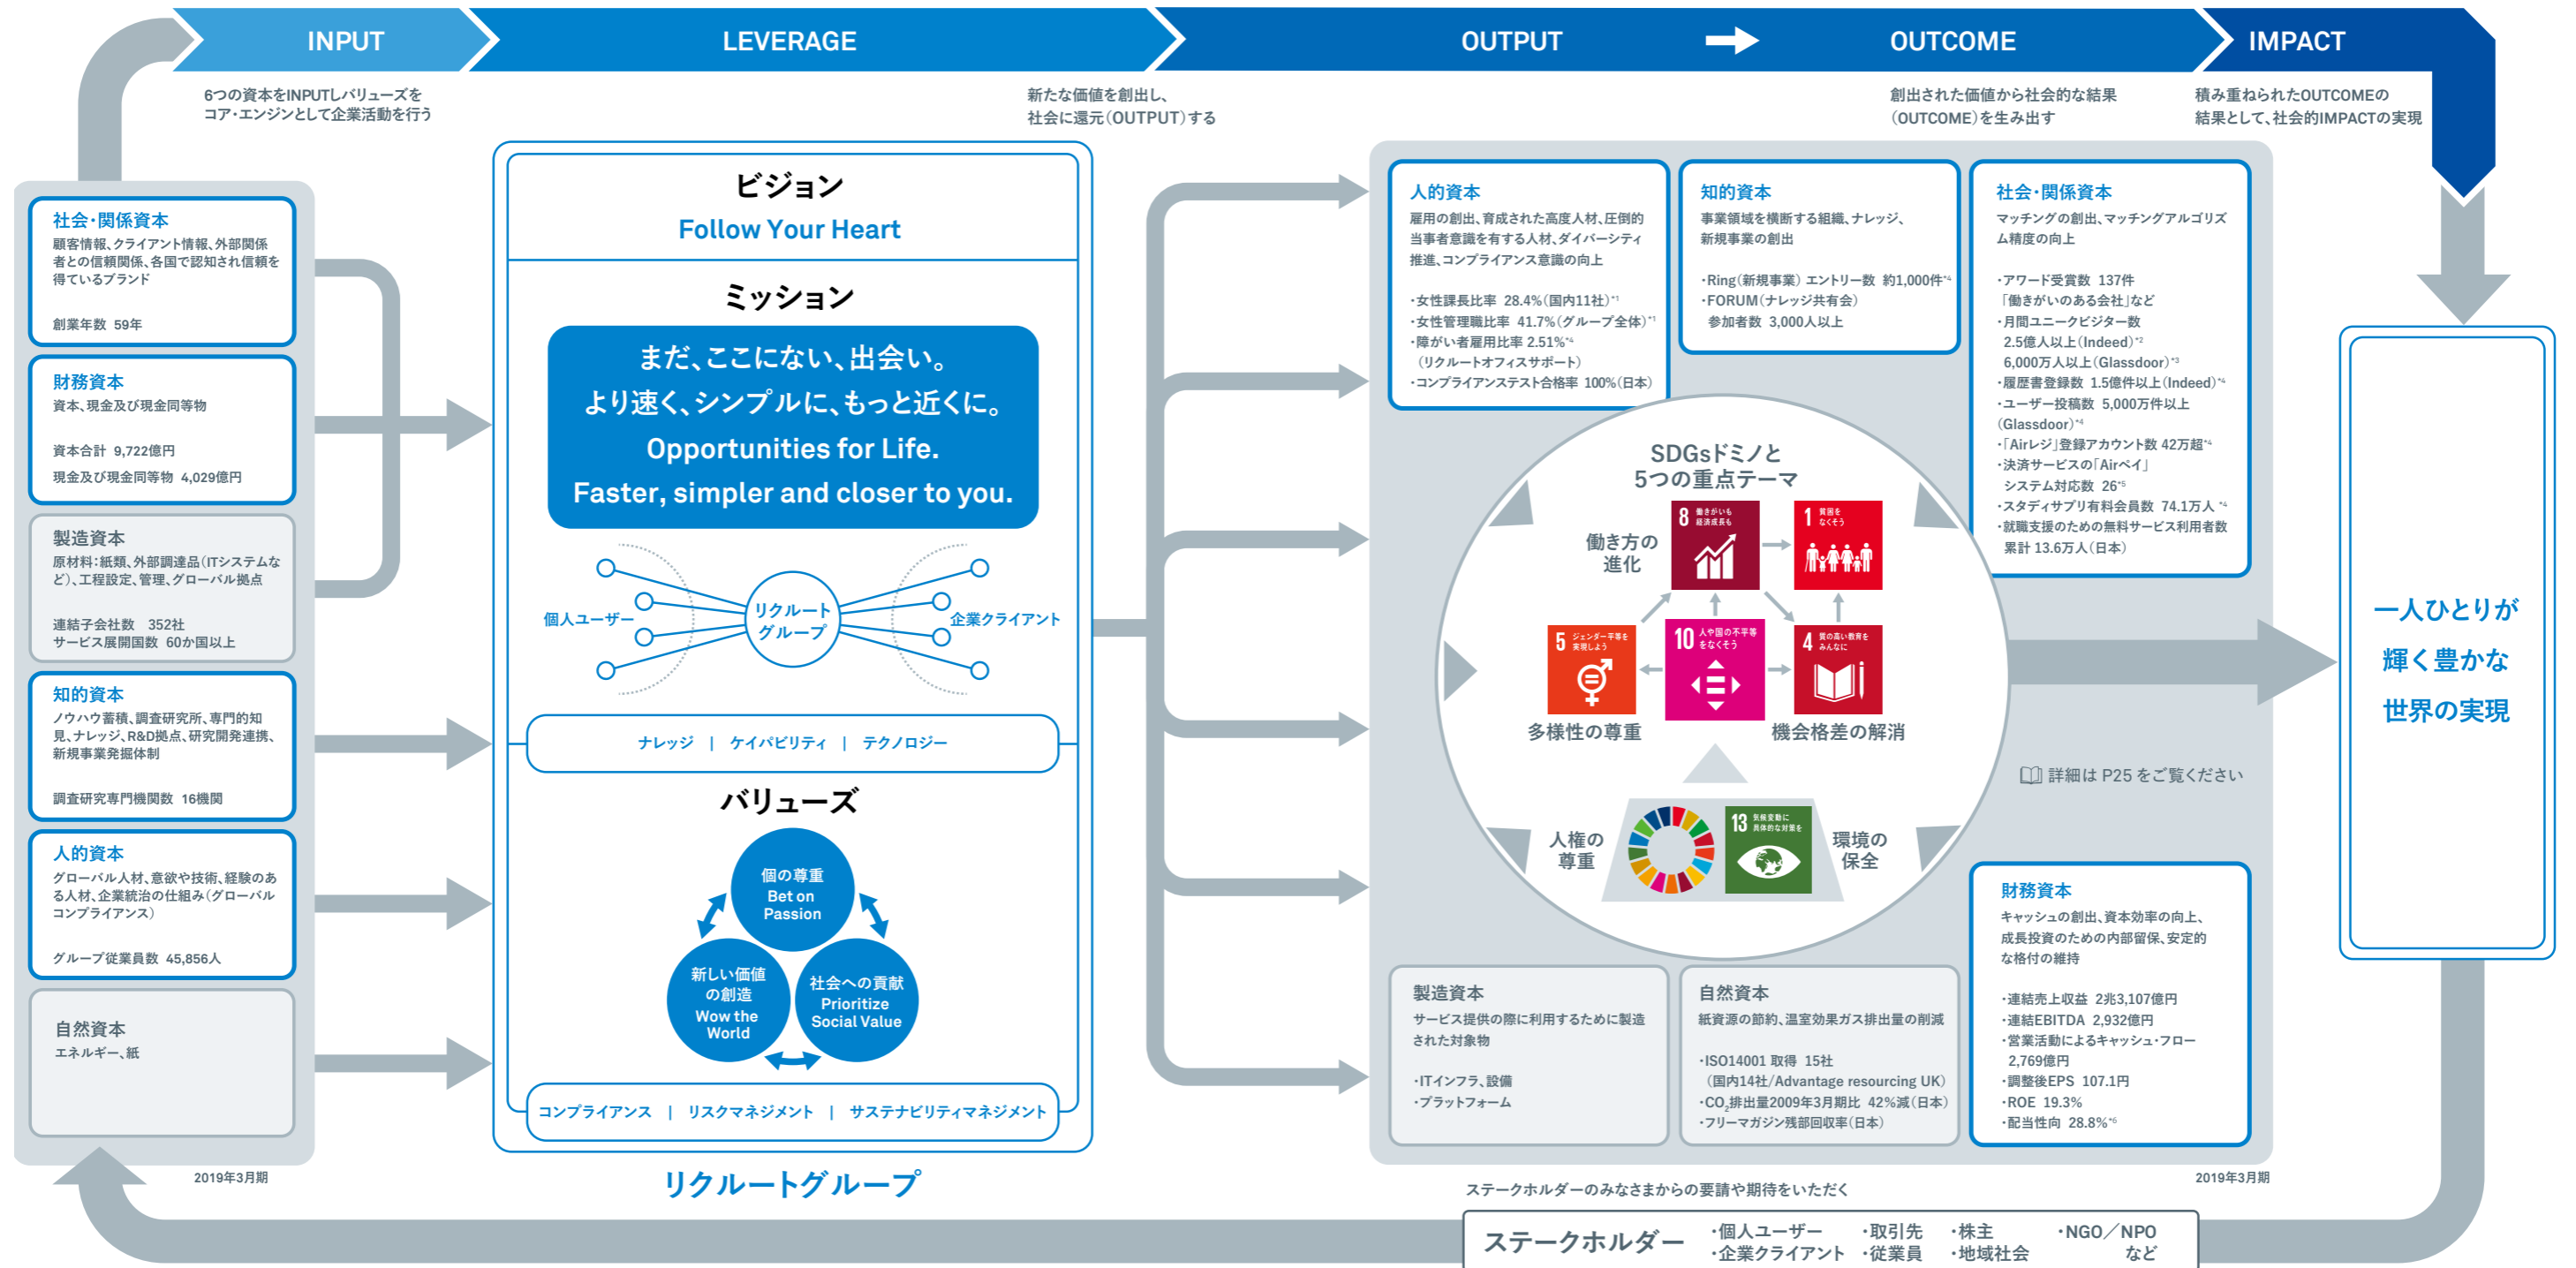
INPUT LEVERAGE OUTPUT OUTCOME IMPACT

6つの資本をINPUTしバリューズをコア・エンジンとして企業活動を行う

新たな価値を創出し、社会に還元(OUTPUT)する

創出された価値から社会的な結果(OUTCOME)を生み出す

積み重ねられたOUTCOMEの結果として、社会的IMPACTの実現

社会・関係資本
顧客情報、クライアント情報、外部関係者との信頼関係、各国で認知され信頼を得ているブランド

創業年数 59年

財務資本
資本、現金及び現金同等物

資本合計 9,722億円
現金及び現金同等物 4,029億円

製造資本
原材料:紙類、外部調達品(ITシステムなど)、工程設定、管理、グローバル拠点

連結子会社数 352社
サービス展開国数 60か国以上

知的資本
ノウハウ蓄積、調査研究所、専門的知見、ナレッジ、R&D拠点、研究開発連携、新規事業発掘体制

調査研究専門機関数 16機関

人的資本
グローバル人材、意欲や技術、経験のある人材、企業統治の仕組み(グローバルコンプライアンス)

グループ従業員数 45,856人

自然資本
エネルギー、紙

2019年3月期

ビジョン
Follow Your Heart

ミッション
まだ、ここにない、出会い。
より速く、シンプルに、もっと近くに。
Opportunities for Life.
Faster, simpler and closer to you.

個人ユーザー リクルートグループ 企業クライアント

ナレッジ | ケイパビリティ | テクノロジー

バリューズ
個の尊重 Bet on Passion
新しい価値の創造 Wow the World
社会への貢献 Prioritize Social Value

コンプライアンス | リスクマネジメント | サステナビリティマネジメント

リクルートグループ

人的資本
雇用の創出、育成された高度人材、圧倒的当事者意識を有する人材、ダイバーシティ推進、コンプライアンス意識の向上

・女性課長比率 28.4%(国内11社)*1
・女性管理職比率 41.7%(グループ全体)*1
・障がい者雇用比率 2.51%*4
(リクルートオフィスサポート)
・コンプライアンステスト合格率 100%(日本)

知的資本
事業領域を横断する組織、ナレッジ、新規事業の創出

・Ring(新規事業) エントリー数 約1,000件*4
・FORUM(ナレッジ共有会)
参加者数 3,000人以上

社会・関係資本
マッチングの創出、マッチングアルゴリズム精度の向上

・アワード受賞数 137件
「働きがいのある会社」など
・月間ユニークビジター数
2.5億人以上(Indeed)*2
6,000万人以上(Glassdoor)*3
・履歴書登録数 1.5億件以上(Indeed)*4
・ユーザー投稿数 5,000万件以上
(Glassdoor)*4
・「Airレジ」登録アカウント数 42万超*4
・決済サービスの「Airペイ」
システム対応数 26*5
・スタディサプリ有料会員数 74.1万人*4
・就職支援のための無料サービス利用者数
累計 13.6万人(日本)

SDGsドミノと5つの重点テーマ
働き方の進化
8 働きがいも経済成長も
1 貧困をなくそう
5 ジェンダー平等を実現しよう
10 人や国の不平等をなくそう
4 質の高い教育をみんなに
多様性の尊重
機会格差の解消
人権の尊重
13 気候変動に具体的な対策を
環境の保全

詳細は P25 をご覧ください

製造資本
サービス提供の際に利用するために製造された対象物

・ITインフラ、設備
・プラットフォーム

自然資本
紙資源の節約、温室効果ガス排出量の削減

・ISO14001 取得 15社
(国内14社/Advantage resourcing UK)
・$CO_2$排出量2009年3月期比 42%減(日本)
・フリーマガジン残部回収率(日本)

財務資本
キャッシュの創出、資本効率の向上、成長投資のための内部留保、安定的な格付の維持

・連結売上収益 2兆3,107億円
・連結EBITDA 2,932億円
・営業活動によるキャッシュ・フロー
2,769億円
・調整後EPS 107.1円
・ROE 19.3%
・配当性向 28.8%*6

2019年3月期

一人ひとりが輝く豊かな世界の実現

ステークホルダーのみなさまからの要請や期待をいただく

ステークホルダー ・個人ユーザー ・企業クライアント ・取引先 ・従業員 ・株主 ・地域社会 ・NGO/NPO など